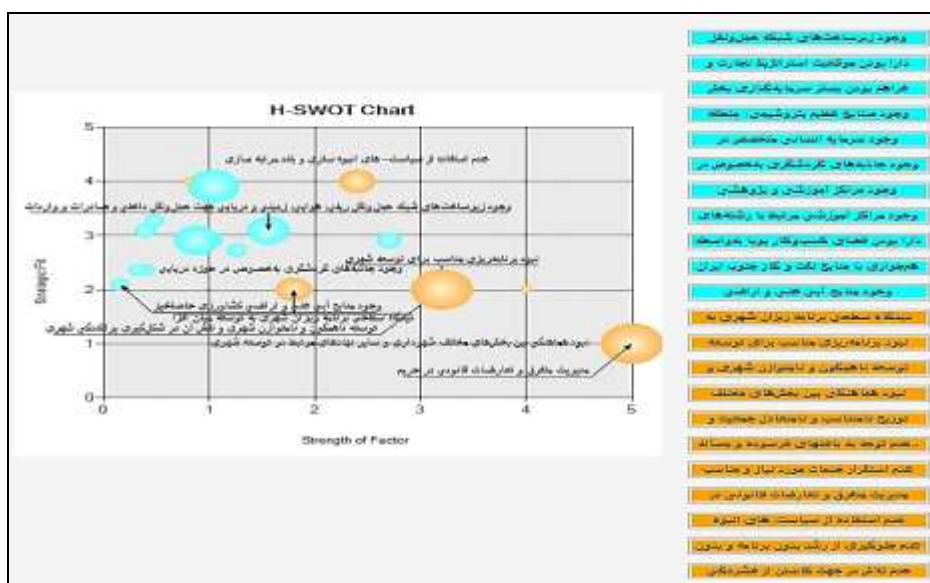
H-SWOT Chart

5
4
3
2
1
0

0 1 2 3 4 5

Strength of Factor

StrategicFit

عدم استفاده از سیاست‌های انبوه سازی و پاک مرتبه سازی

وجود زیرساخت‌های شبکه حمل‌ونقل ریلی، هوایی، زمینی و دریایی جهت حمل‌ونقل داخلی و صادرات و واردات

نبود برنامه‌ریزی مناسب برای توسعه شهری

وجود جاذبه‌های گردشگری به‌خصوص در حوزه دریایی

وجود منابع آبی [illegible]

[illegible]

توسعه ناهمگون و ناموزون شهری و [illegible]

نبود هماهنگی بین بخش‌های مختلف شهرداری و سایر نهادهای مرتبط در توسعه شهری

مدیریت ناقص و تعارضات قانونی در حریم

وجود زیرساخت‌های شبکه حمل‌ونقل

دارا بودن موقعیت استراتژیک تجارت و

فراهم بودن بستر سرمایه‌گذاری بخش

وجود منابع عظیم پتروشیمی منطقه

وجود سرمایه انسانی متخصص در

وجود جاذبه‌های گردشگری به‌خصوص در

وجود مراکز آموزشی و پژوهشی

وجود مراکز آموزشی مرتبط با رشته‌های

دارا بودن فضای کسب‌وکار خوب به‌واسطه

همجواری با منابع تالاب و کنار جنوب ایران

وجود منابع آبی، جنس و اراضی

بیشتر سطحی برنامه ریزان شهری به

نبود برنامه‌ریزی مناسب برای توسعه

توسعه ناهمگون و ناموزون شهری و

نبود هماهنگی بین بخش‌های مختلف

توزیع نامناسب و نامتعادل جمعیت و

عدم توجه به بافت‌های فرسوده و مسائل

عدم استقرار خدمات مورد نیاز و مناسب

مدیریت ناقص و تعارضات قانونی در

عدم استفاده از سیاست‌های انبوه

عدم جلوگیری از رشد بدون برنامه و بدون

عدم تلاش در جهت کاستن از عشوائی